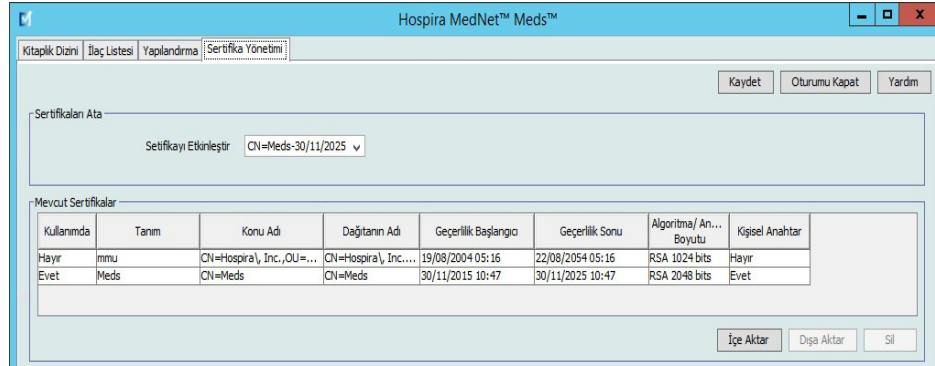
Hospira MedNet™ Meds™

Kitaplık Dizini | İlaç Listesi | Yapılandırma | Sertifika Yönetimi

Kaydet | Oturumu Kapat | Yardım

Sertifikaları Ata

Setifikayı Etkinleştir CN=Meds-30/11/2025

Mevcut Sertifikalar

| Kullanımda | Tanım | Konu Adı | Dağıtanın Adı | Geçerlilik Başlangıcı | Geçerlilik Sonu | Algoritma/ An... Boyutu | Kişisel Anahtar |
|---|---|---|---|---|---|---|---|
| Hayır | mmu | CN=Hospira\, Inc.,OU=... | CN=Hospira\, Inc.... | 19/08/2004 05:16 | 22/08/2054 05:16 | RSA 1024 bits | Hayır |
| Evet | Meds | CN=Meds | CN=Meds | 30/11/2015 10:47 | 30/11/2025 10:47 | RSA 2048 bits | Evet |

İçe Aktar | Dışa Aktar | Sil